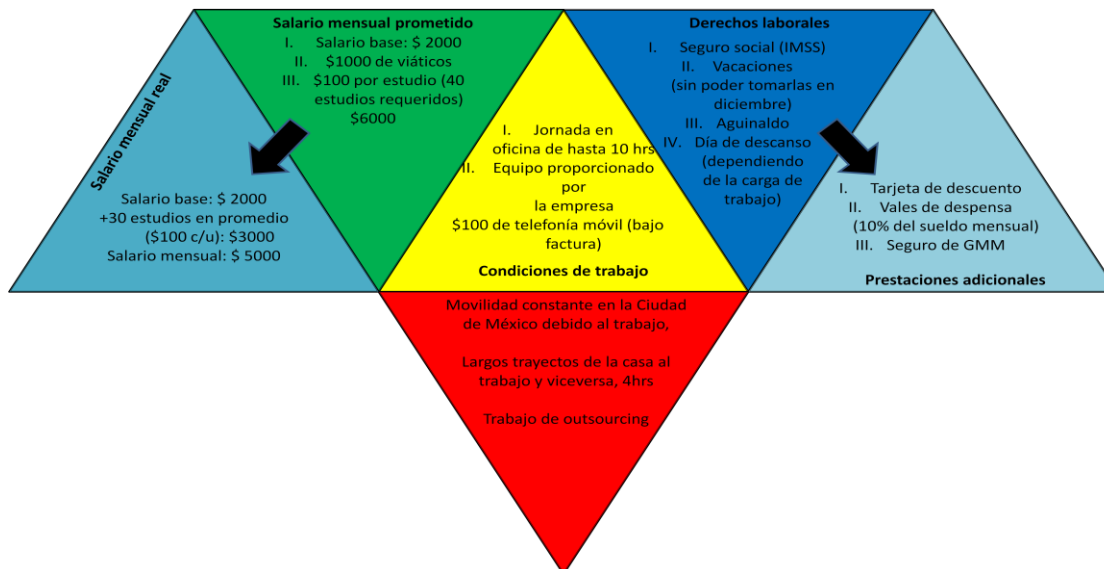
Salario mensual real

Salario base: $ 2000
+30 estudios en promedio ($100 c/u): $3000
Salario mensual: $ 5000

Salario mensual prometido
I. Salario base: $ 2000
II. $1000 de viáticos
III. $100 por estudio (40 estudios requeridos)
$6000

I. Jornada en oficina de hasta 10 hrs
II. Equipo proporcionado por la empresa
$100 de telefonía móvil (bajo factura)
Condiciones de trabajo

Derechos laborales
I. Seguro social (IMSS)
II. Vacaciones (sin poder tomarlas en diciembre)
III. Aguinaldo
IV. Día de descanso (dependiendo de la carga de trabajo)

I. Tarjeta de descuento
II. Vales de despensa (10% del sueldo mensual)
III. Seguro de GMM
Prestaciones adicionales

Movilidad constante en la Ciudad de México debido al trabajo,

Largos trayectos de la casa al trabajo y viceversa, 4hrs

Trabajo de outsourcing